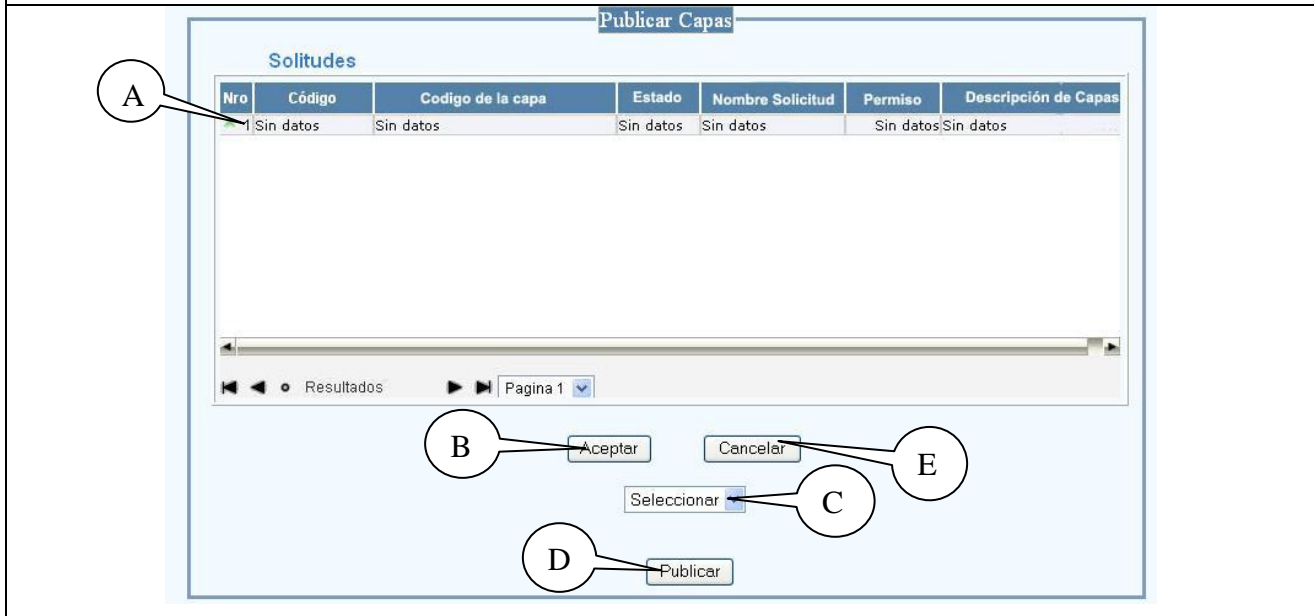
Publicar Capas

Solitudes

| Nro | Código | Codigo de la capa | Estado | Nombre Solicitud | Permiso | Descripción de Capas |
|---|---|---|---|---|---|---|
| 1 | Sin datos | Sin datos | Sin datos | Sin datos | Sin datos | Sin datos |

A

o Resultados

Pagina 1

B

Aceptar

Cancelar

E

Seleccionar

C

D

Publicar